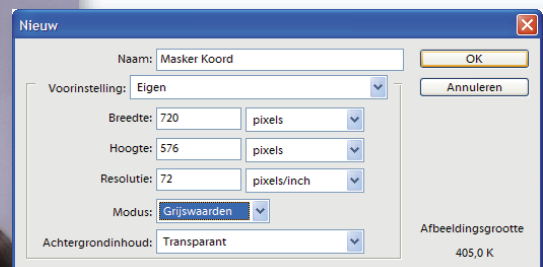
Nieuw

Naam: Masker Koord

OK

Voorinstelling: Eigen

Annuleren

Breedte: 720 pixels

Hoogte: 576 pixels

Resolutie: 72 pixels/inch

Modus: Grijswaarden

Achtergrondinhoud: Transparant

Afbeeldingsgrootte

405,0 K